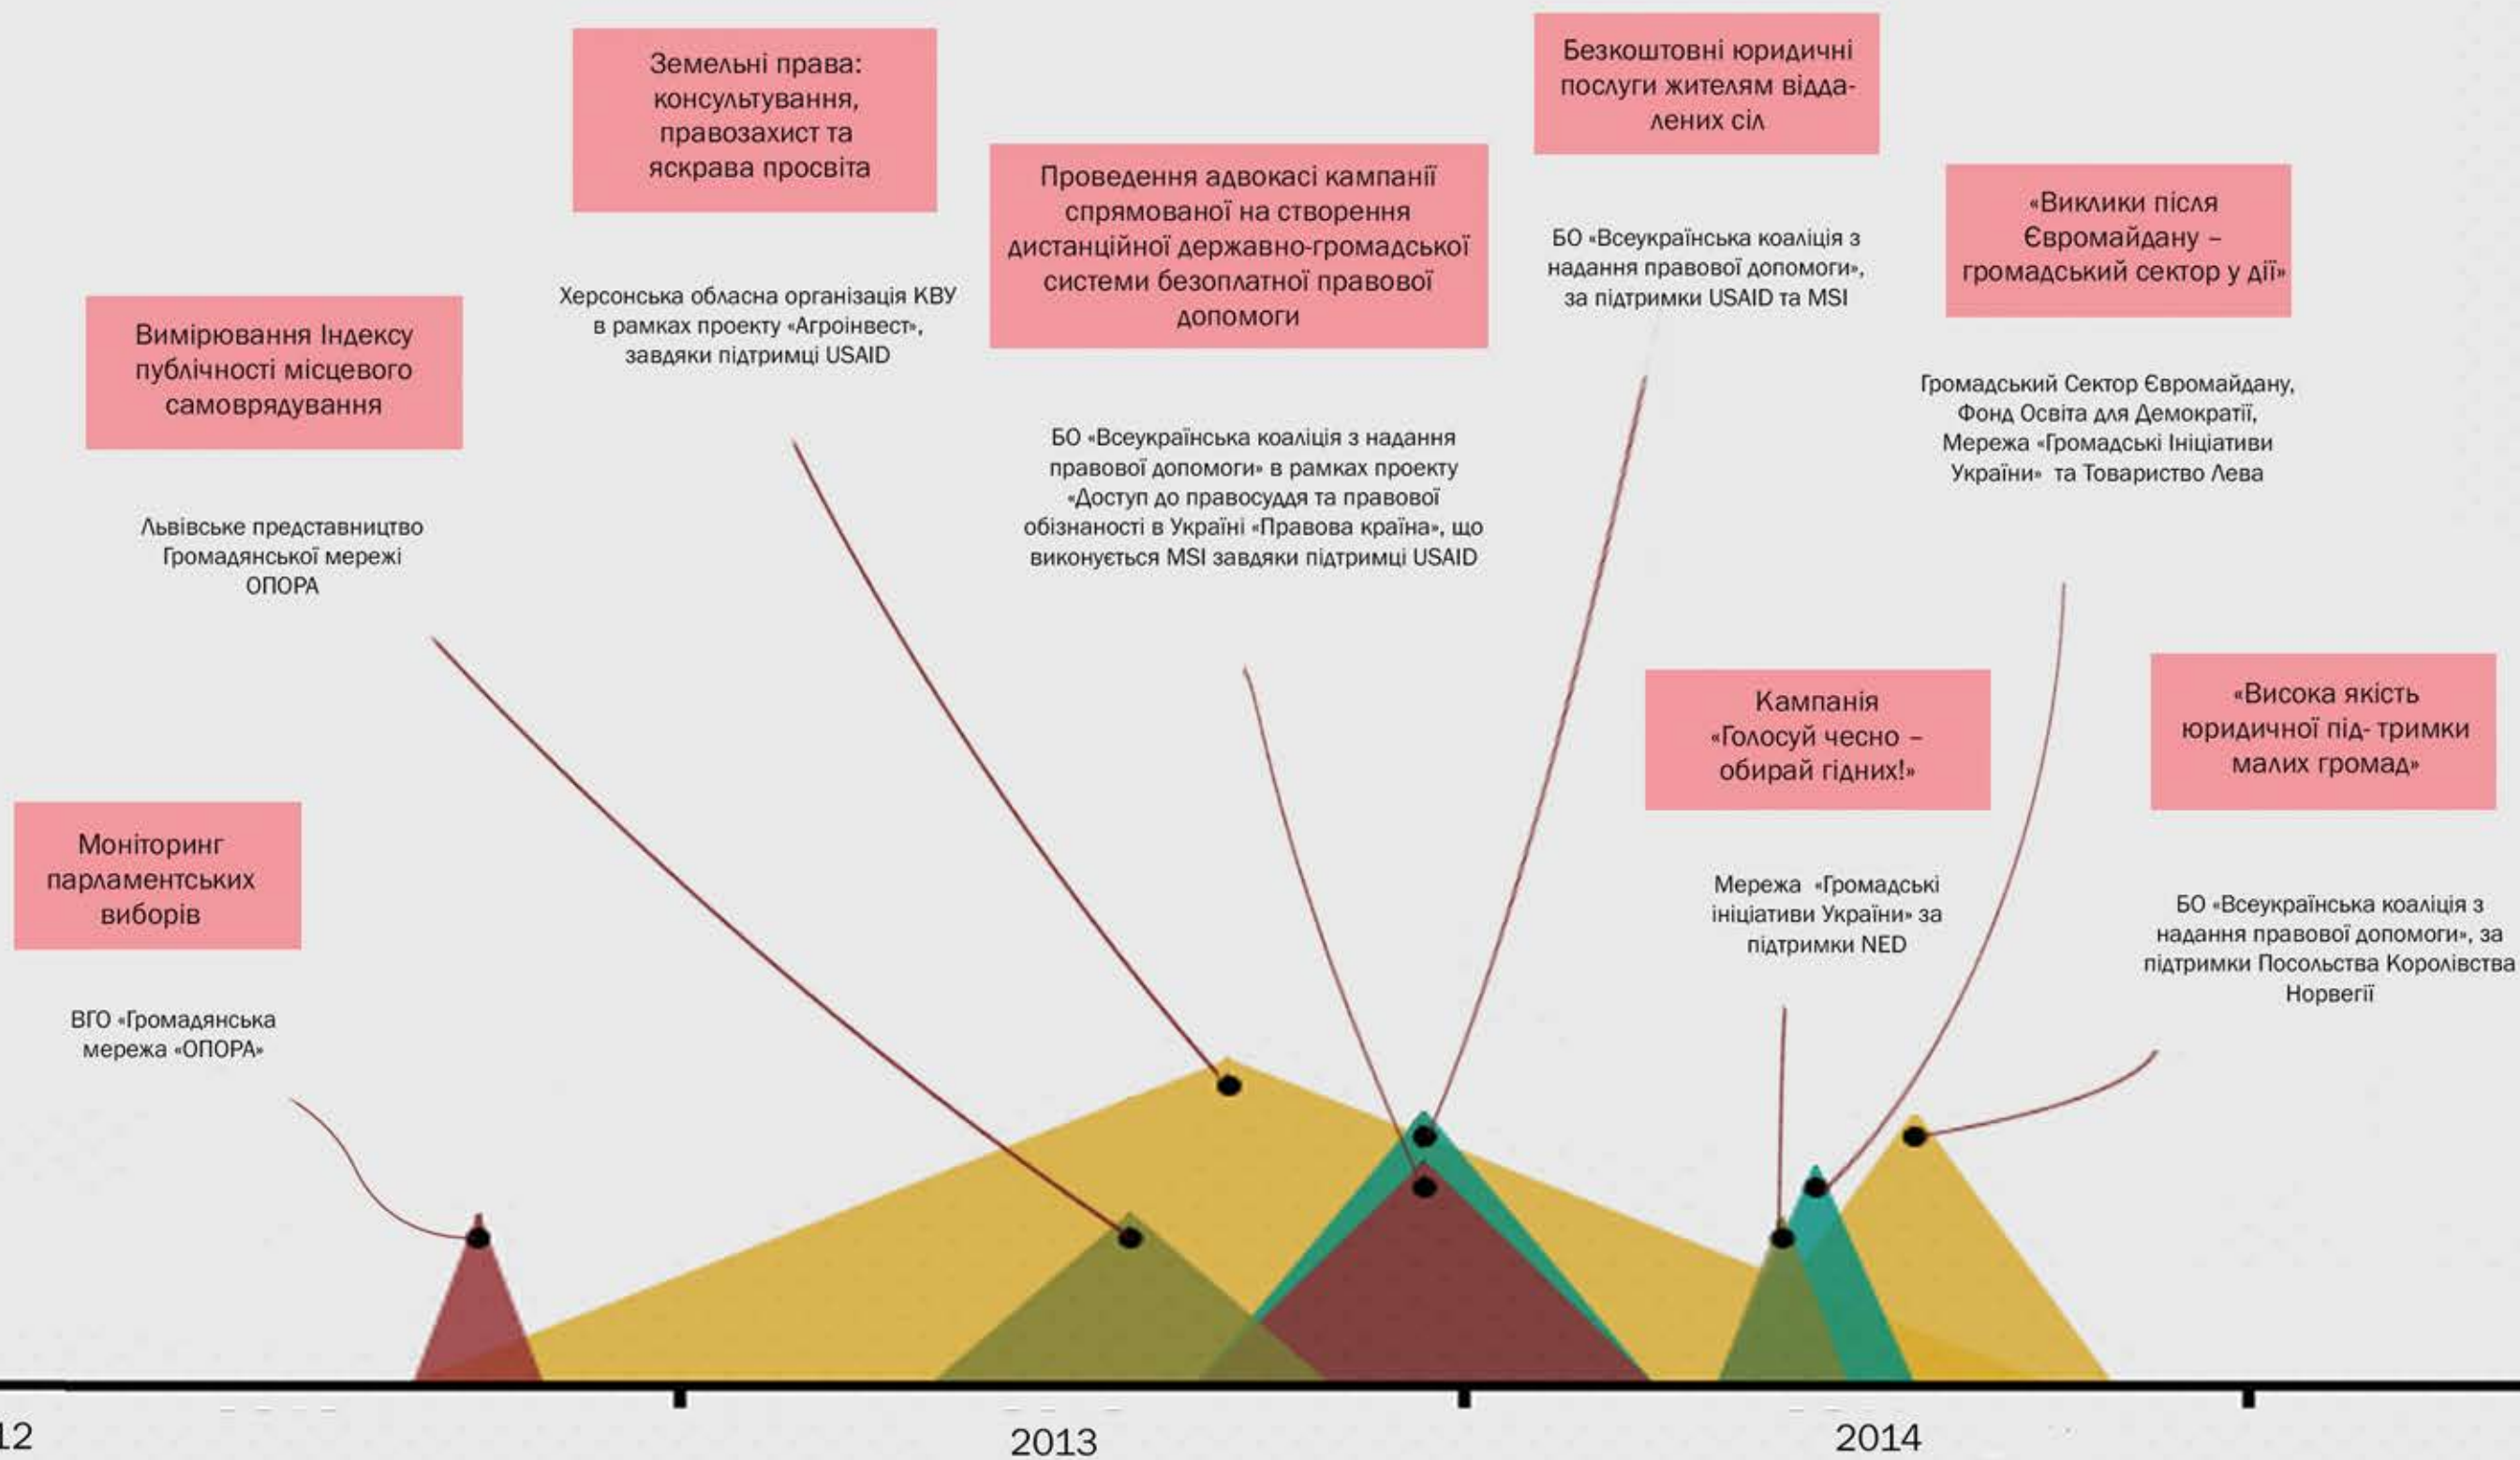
Земельні права: консультування, правозахист та яскрава просвіта

Херсонська обласна організація КВУ в рамках проекту «Агроінвест», завдяки підтримці USAID

Безкоштовні юридичні послуги жителям віддалених сіл

БО «Всеукраїнська коаліція з надання правової допомоги», за підтримки USAID та MSI

Проведення адвокасі кампанії спрямованої на створення дистанційної державно-громадської системи безоплатної правової допомоги

БО «Всеукраїнська коаліція з надання правової допомоги» в рамках проекту «Доступ до правосуддя та правової обізнаності в Україні «Правова країна», що виконується MSI завдяки підтримці USAID

«Виклики після Євромайдану – громадський сектор у дії»

Громадський Сектор Євромайдану, Фонд Освіта для Демократії, Мережа «Громадські Ініціативи України» та Товариство Лева

Вимірювання Індексу публічності місцевого самоврядування

Львівське представництво Громадянської мережі ОПОРА

Кампанія «Голосуй чесно – обирай гідних!»

Мережа «Громадські ініціативи України» за підтримки NED

«Висока якість юридичної під- тримки малих громад»

БО «Всеукраїнська коаліція з надання правової допомоги», за підтримки Посольства Королівства Норвегії

Моніторинг парламентських виборів

ВГО «Громадянська мережа «ОПОРА»

12

2013

2014